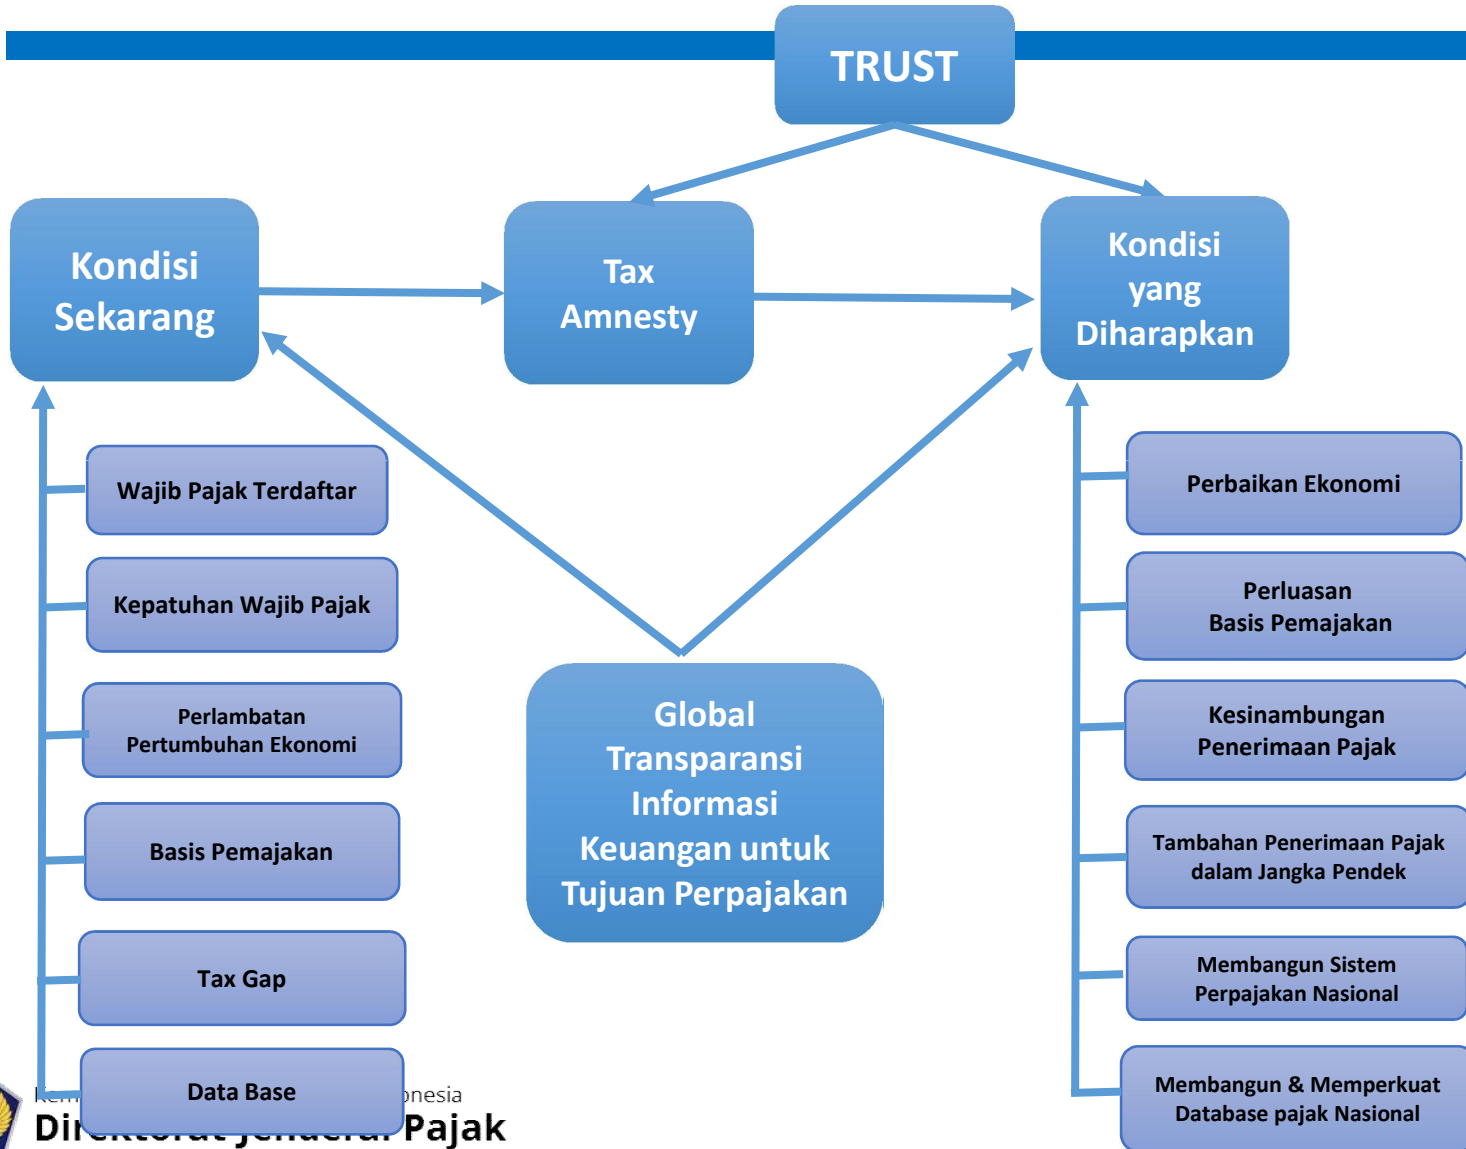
TRUST

Kondisi Sekarang

Tax Amnesty

Kondisi yang Diharapkan

Wajib Pajak Terdaftar

Kepatuhan Wajib Pajak

Perlambatan Pertumbuhan Ekonomi

Basis Pemajakan

Tax Gap

Data Base

Global Transparansi Informasi Keuangan untuk Tujuan Perpajakan

Perbaikan Ekonomi

Perluasan Basis Pemajakan

Kesinambungan Penerimaan Pajak

Tambahan Penerimaan Pajak dalam Jangka Pendek

Membangun Sistem Perpajakan Nasional

Membangun & Memperkuat Database pajak Nasional

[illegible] onesia
Di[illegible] Pajak